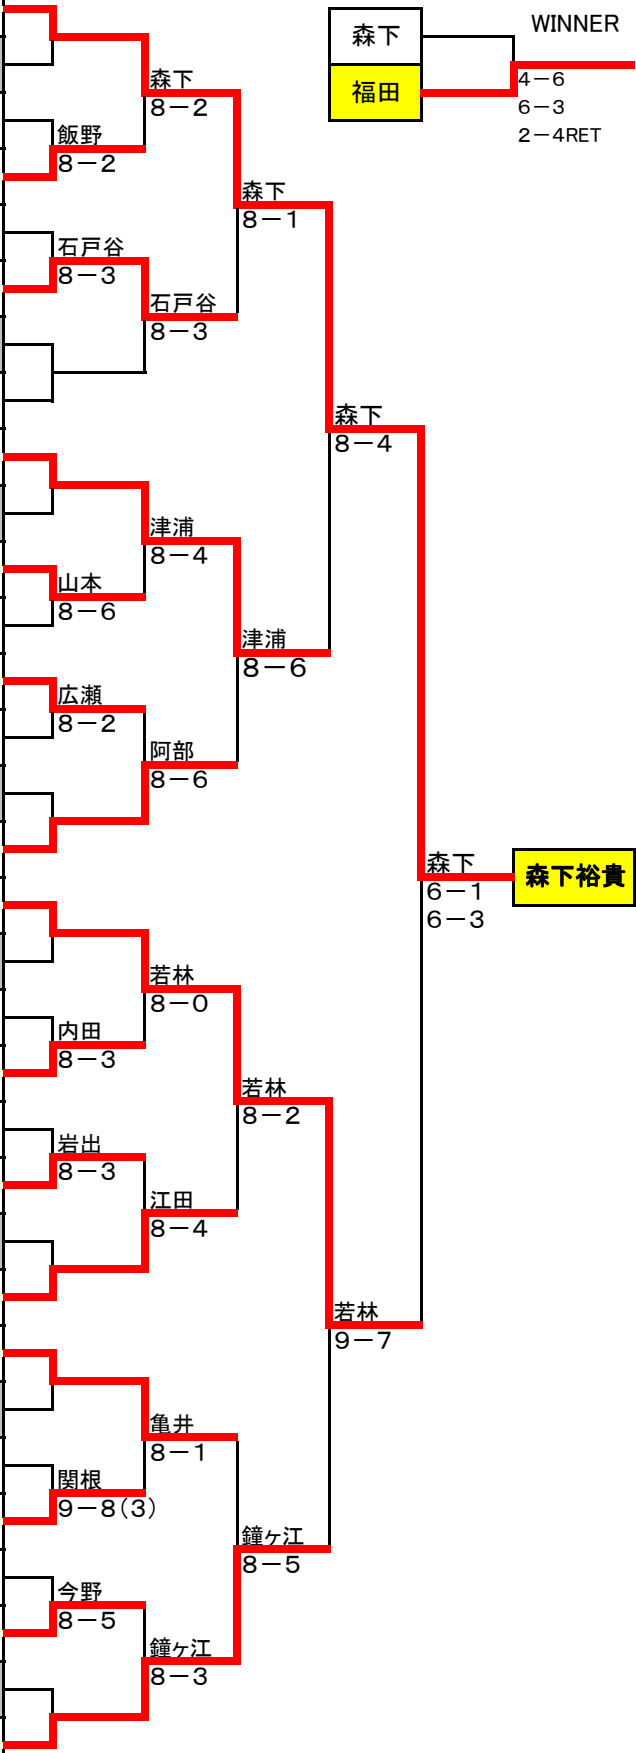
森下

福田

WINNER

4－6
6－3
2－4RET

森下
8－2

飯野
8－2

森下
8－1

石戸谷
8－3

石戸谷
8－3

森下
8－4

津浦
8－4

山本
8－6

津浦
8－6

広瀬
8－2

阿部
8－6

森下
6－1
6－3

森下裕貴

若林
8－0

内田
8－3

若林
8－2

岩出
8－3

江田
8－4

若林
9－7

亀井
8－1

関根
9－8(3)

鐘ヶ江
8－5

今野
8－5

鐘ヶ江
8－3